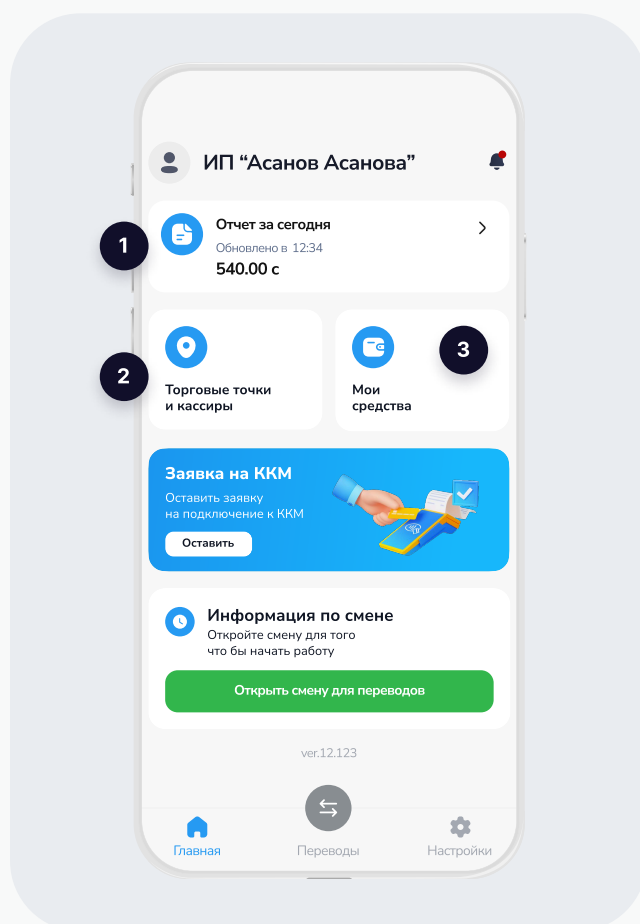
ИП “Асанов Асанова”

1

Отчет за сегодня
Обновлено в 12:34
540.00 с

2

Торговые точки и кассиры

Мои средства

3

Заявка на ККМ
Оставить заявку на подключение к ККМ
Оставить

Информация по смене
Откройте смену для того что бы начать работу

Открыть смену для переводов

ver.12.123

Главная
Переводы
Настройки